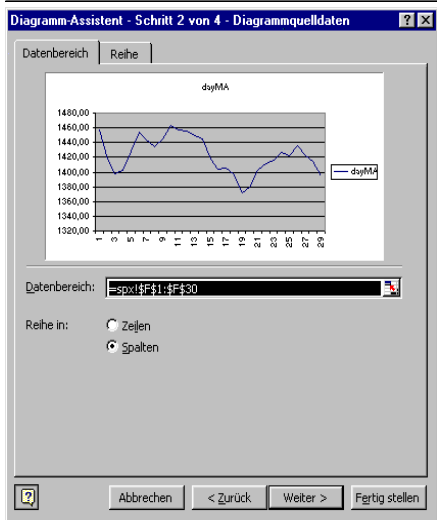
Diagramm-Assistent - Schritt 2 von 4 - Diagrammquelldaten

Datenbereich | Reihe

dayMA

1480,00
1460,00
1440,00
1420,00
1400,00
1380,00
1360,00
1340,00
1320,00

1 3 5 7 9 11 13 15 17 19 21 23 25 27 29

dayMA

Datenbereich: =spx!$F$1:$F$30

Reihe in: Zeilen
Spalten

Abbrechen | < Zurück | Weiter > | Fertig stellen